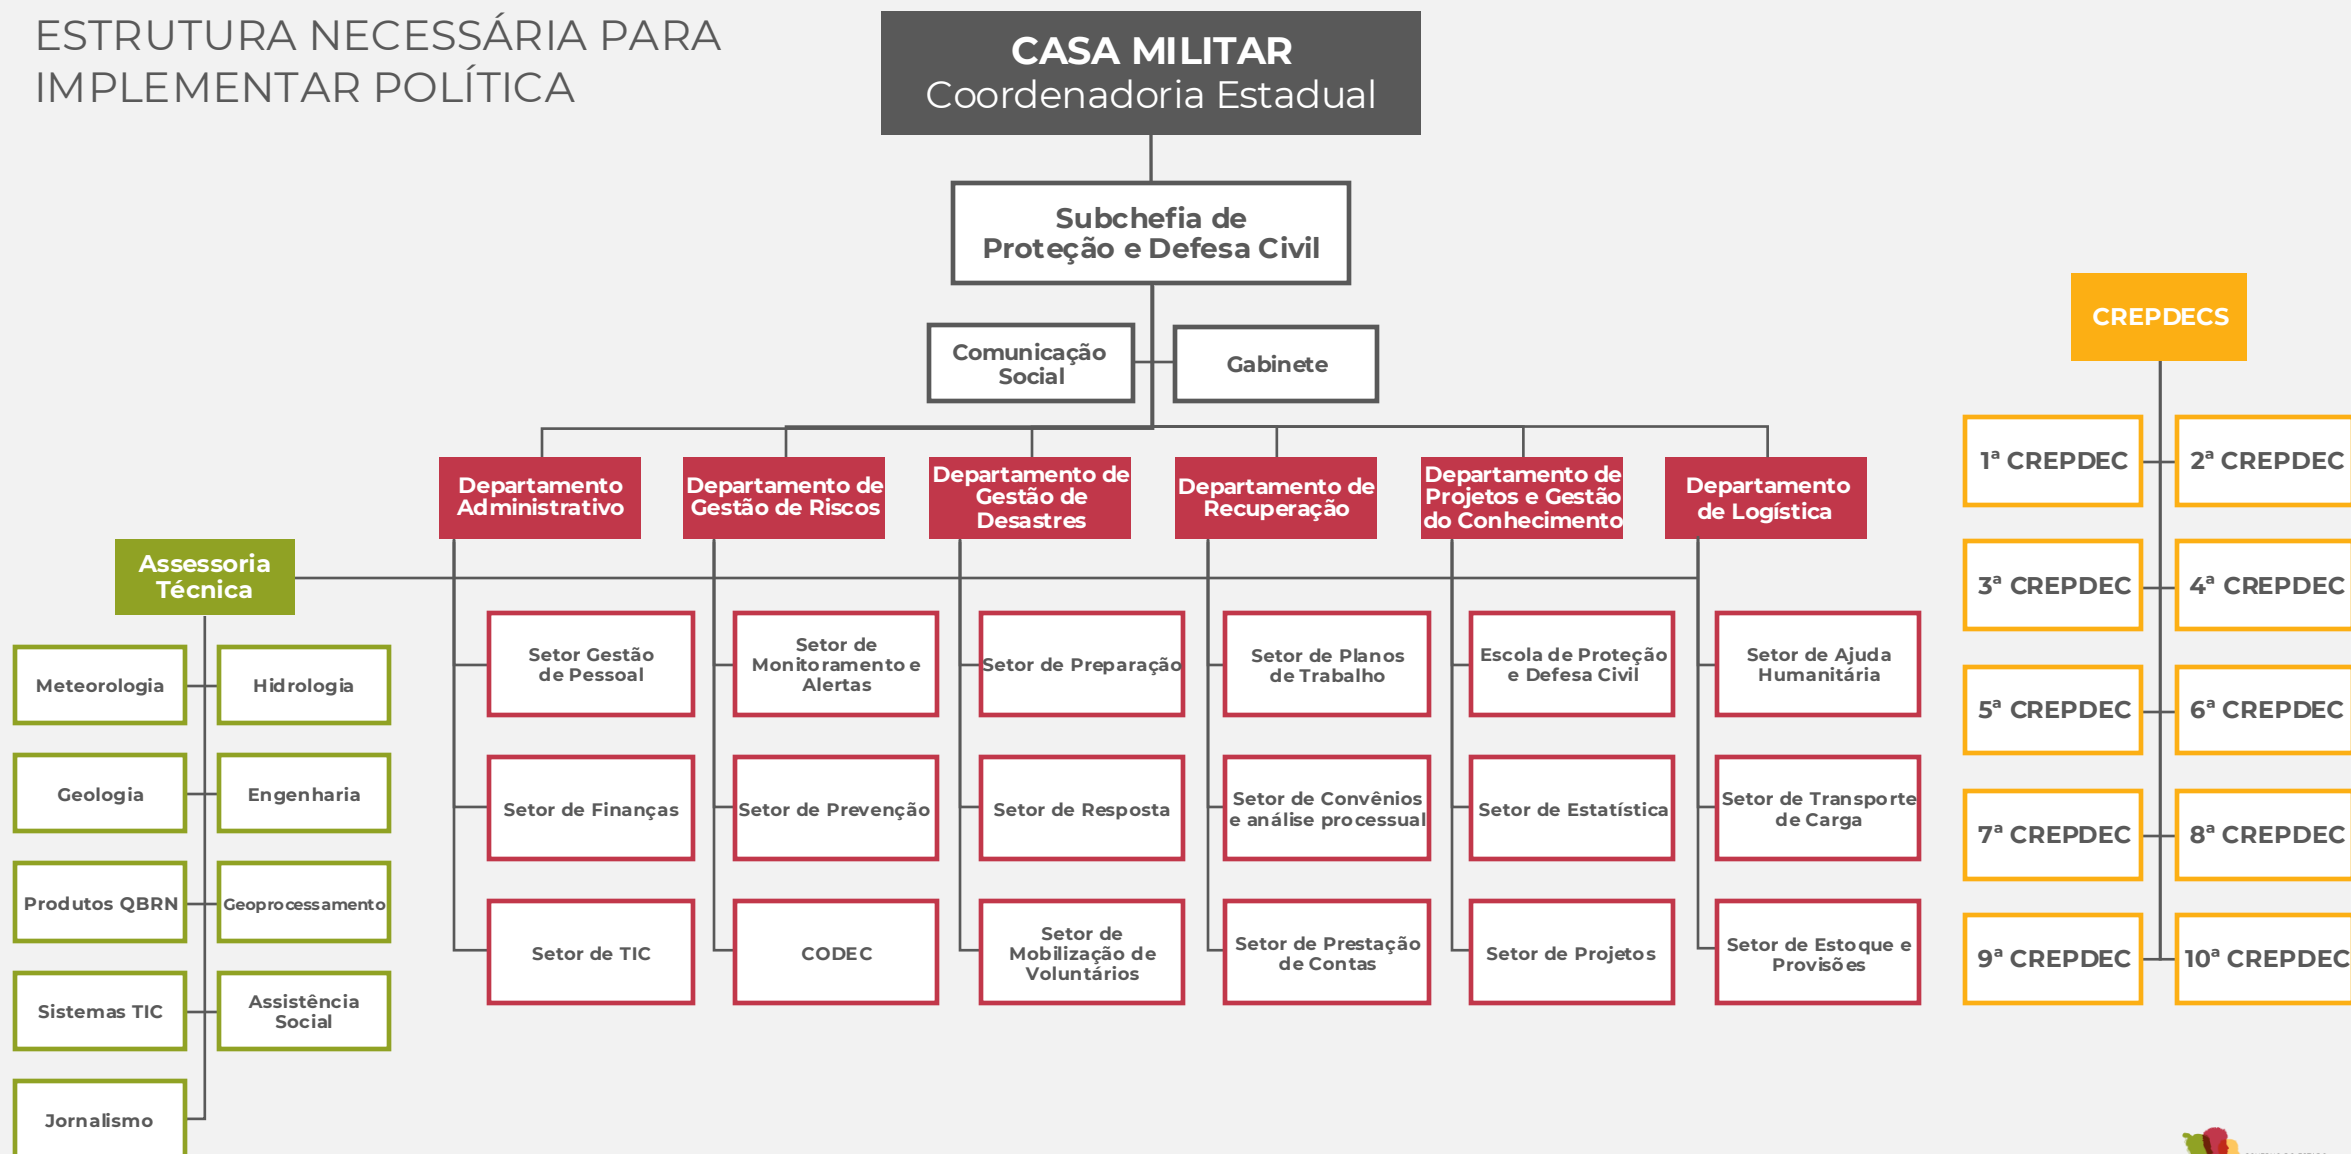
ESTRUTURA NECESSÁRIA PARA IMPLEMENTAR POLÍTICA

CASA MILITAR
Coordenadoria Estadual

Subchefia de Proteção e Defesa Civil

Comunicação Social

Gabinete

Departamento Administrativo

Setor Gestão de Pessoal

Setor de Finanças

Setor de TIC

Departamento de Gestão de Riscos

Setor de Monitoramento e Alertas

Setor de Prevenção

CODEC

Departamento de Gestão de Desastres

Setor de Preparação

Setor de Resposta

Setor de Mobilização de Voluntários

Departamento de Recuperação

Setor de Planos de Trabalho

Setor de Convênios e análise processual

Setor de Prestação de Contas

Departamento de Projetos e Gestão do Conhecimento

Escola de Proteção e Defesa Civil

Setor de Estatística

Setor de Projetos

Departamento de Logística

Setor de Ajuda Humanitária

Setor de Transporte de Carga

Setor de Estoque e Provisões

Assessoria Técnica

Meteorologia

Hidrologia

Geologia

Engenharia

Produtos QBRN

Geoprocessamento

Sistemas TIC

Assistência Social

Jornalismo

CREPDECS

1ª CREPDEC

2ª CREPDEC

3ª CREPDEC

4ª CREPDEC

5ª CREPDEC

6ª CREPDEC

7ª CREPDEC

8ª CREPDEC

9ª CREPDEC

10ª CREPDEC